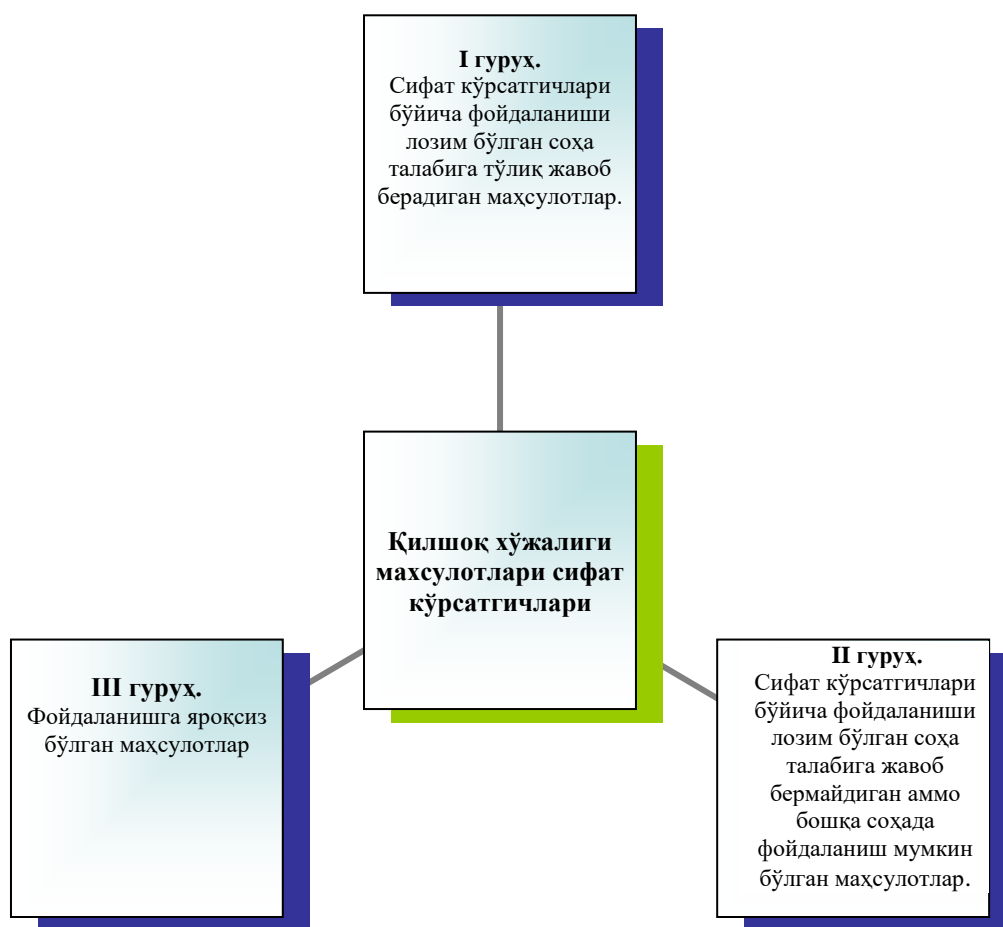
**I гуруҳ.**
Сифат кўрсатгичлари бўйича фойдаланиши лозим бўлган соҳа талабига тўлиқ жавоб берадиган маҳсулотлар.

**Қишлоқ хўжалиги махсулотлари сифат кўрсатгичлари**

**III гуруҳ.**
Фойдаланишга яроқсиз бўлган маҳсулотлар

**II гуруҳ.**
Сифат кўрсатгичлари бўйича фойдаланиши лозим бўлган соҳа талабига жавоб бермайдиган аммо бошқа соҳада фойдаланиш мумкин бўлган маҳсулотлар.